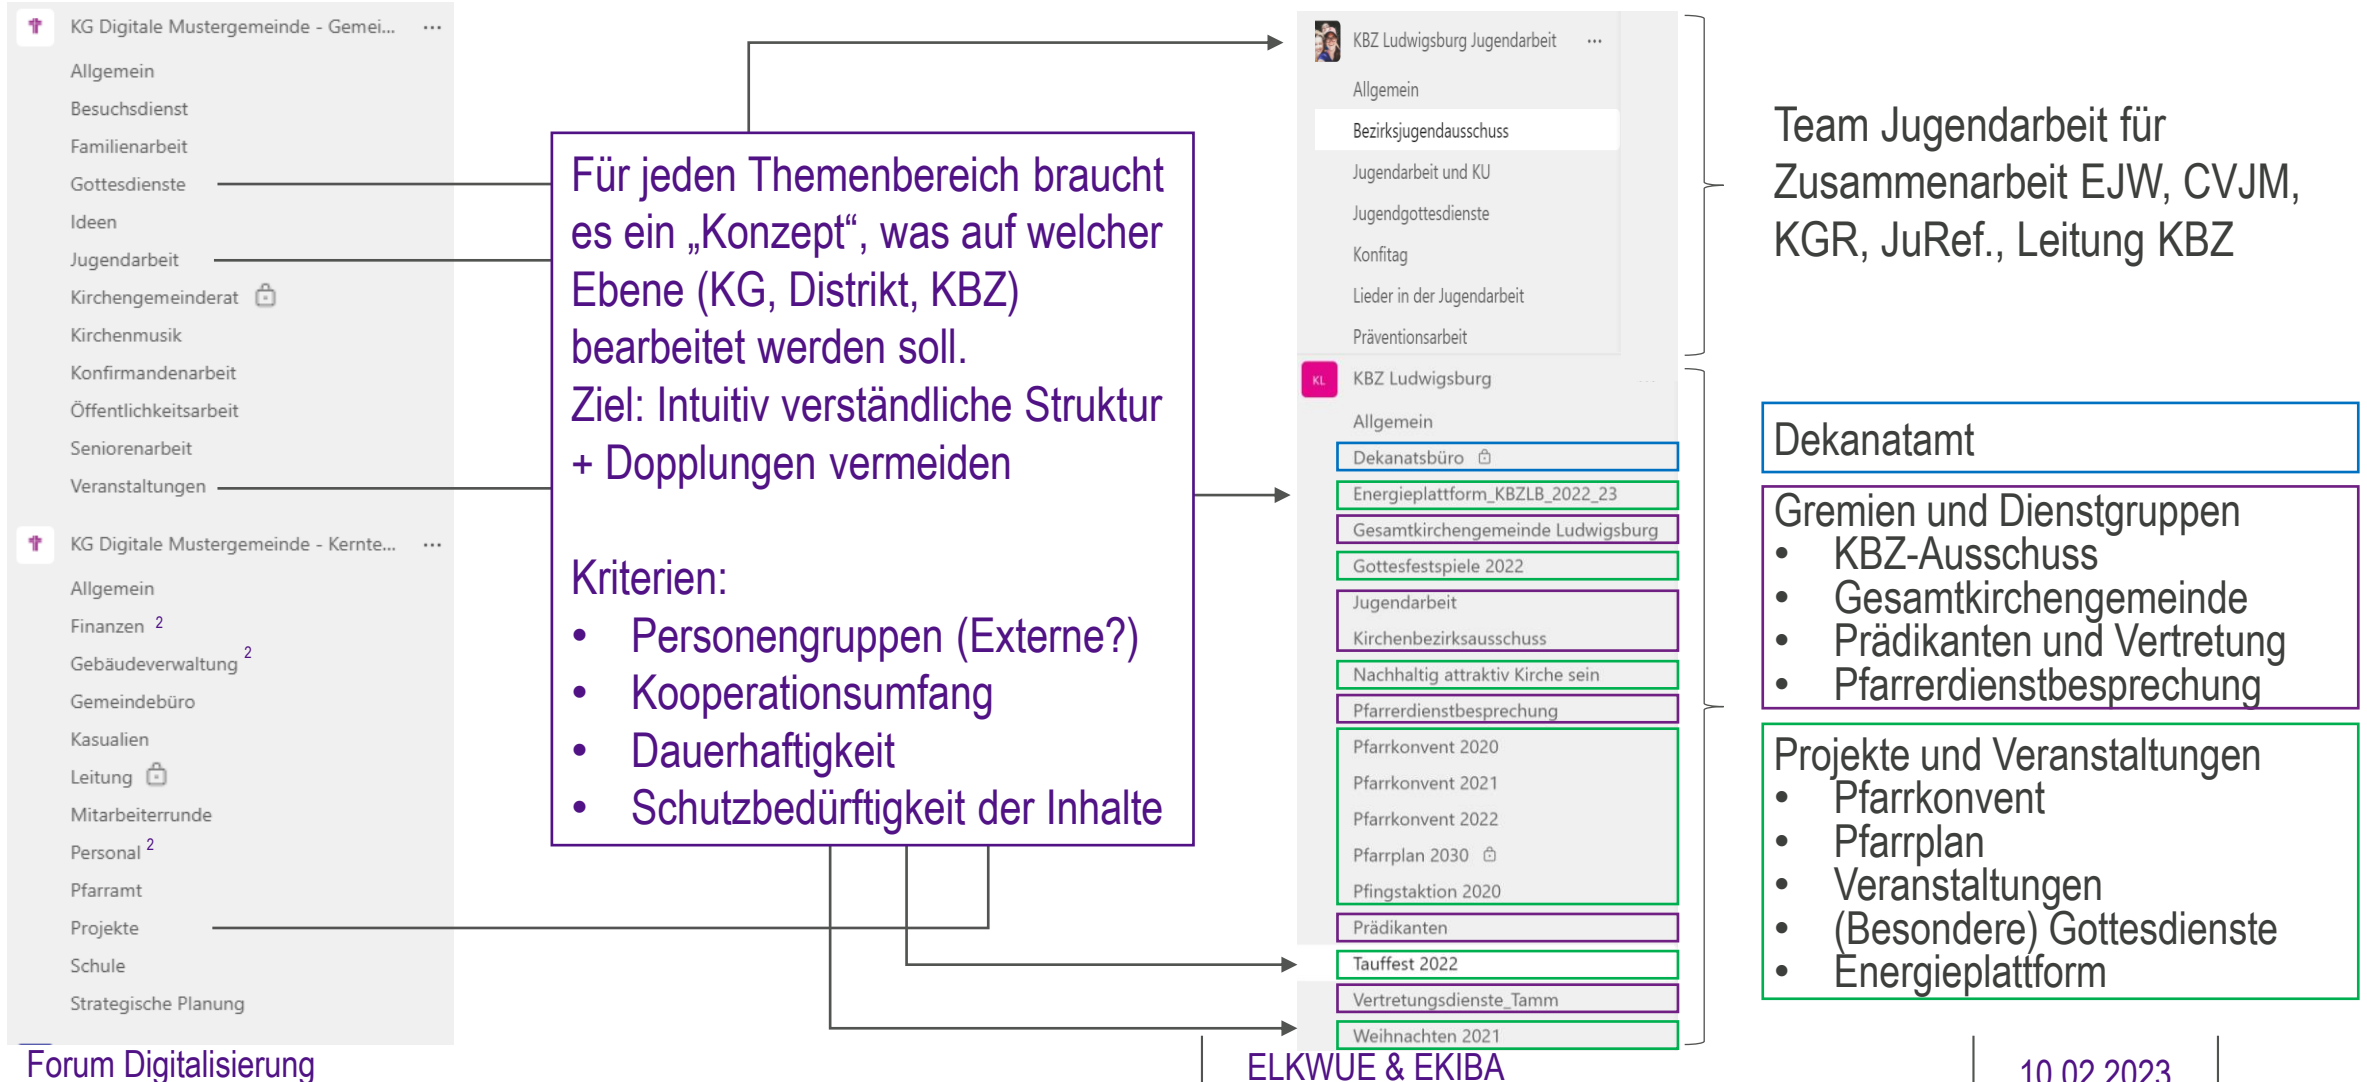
KG Digitale Mustergemeinde - Gemei... ···

Allgemein
Besuchsdienst
Familienarbeit
Gottesdienste
Ideen
Jugendarbeit
Kirchengemeinderat
Kirchenmusik
Konfirmandenarbeit
Öffentlichkeitsarbeit
Seniorenarbeit
Veranstaltungen

KG Digitale Mustergemeinde - Kernte... ···

Allgemein
Finanzen 2
Gebäudeverwaltung 2
Gemeindebüro
Kasualien
Leitung
Mitarbeiterrunde
Personal 2
Pfarramt
Projekte
Schule
Strategische Planung

Für jeden Themenbereich braucht es ein „Konzept“, was auf welcher Ebene (KG, Distrikt, KBZ) bearbeitet werden soll.
Ziel: Intuitiv verständliche Struktur + Dopplungen vermeiden

Kriterien:
• Personengruppen (Externe?)
• Kooperationsumfang
• Dauerhaftigkeit
• Schutzbedürftigkeit der Inhalte

KBZ Ludwigsburg Jugendarbeit ···

Allgemein
Bezirksjugendausschuss
Jugendarbeit und KU
Jugendgottesdienste
Konfitag
Lieder in der Jugendarbeit
Präventionsarbeit

KL KBZ Ludwigsburg

Allgemein
Dekanatsbüro
Energieplattform_KBZLB_2022_23
Gesamtkirchengemeinde Ludwigsburg
Gottesfestspiele 2022
Jugendarbeit
Kirchenbezirksausschuss
Nachhaltig attraktiv Kirche sein
Pfarrerdienstbesprechung
Pfarrkonvent 2020
Pfarrkonvent 2021
Pfarrkonvent 2022
Pfarrplan 2030
Pfingstaktion 2020
Prädikanten
Tauffest 2022
Vertretungsdienste_Tamm
Weihnachten 2021

Team Jugendarbeit für Zusammenarbeit EJW, CVJM, KGR, JuRef., Leitung KBZ

Dekanatamt

Gremien und Dienstgruppen
• KBZ-Ausschuss
• Gesamtkirchengemeinde
• Prädikanten und Vertretung
• Pfarrerdienstbesprechung

Projekte und Veranstaltungen
• Pfarrkonvent
• Pfarrplan
• Veranstaltungen
• (Besondere) Gottesdienste
• Energieplattform

Forum Digitalisierung | ELKWUE & EKIBA | 10.02.2023